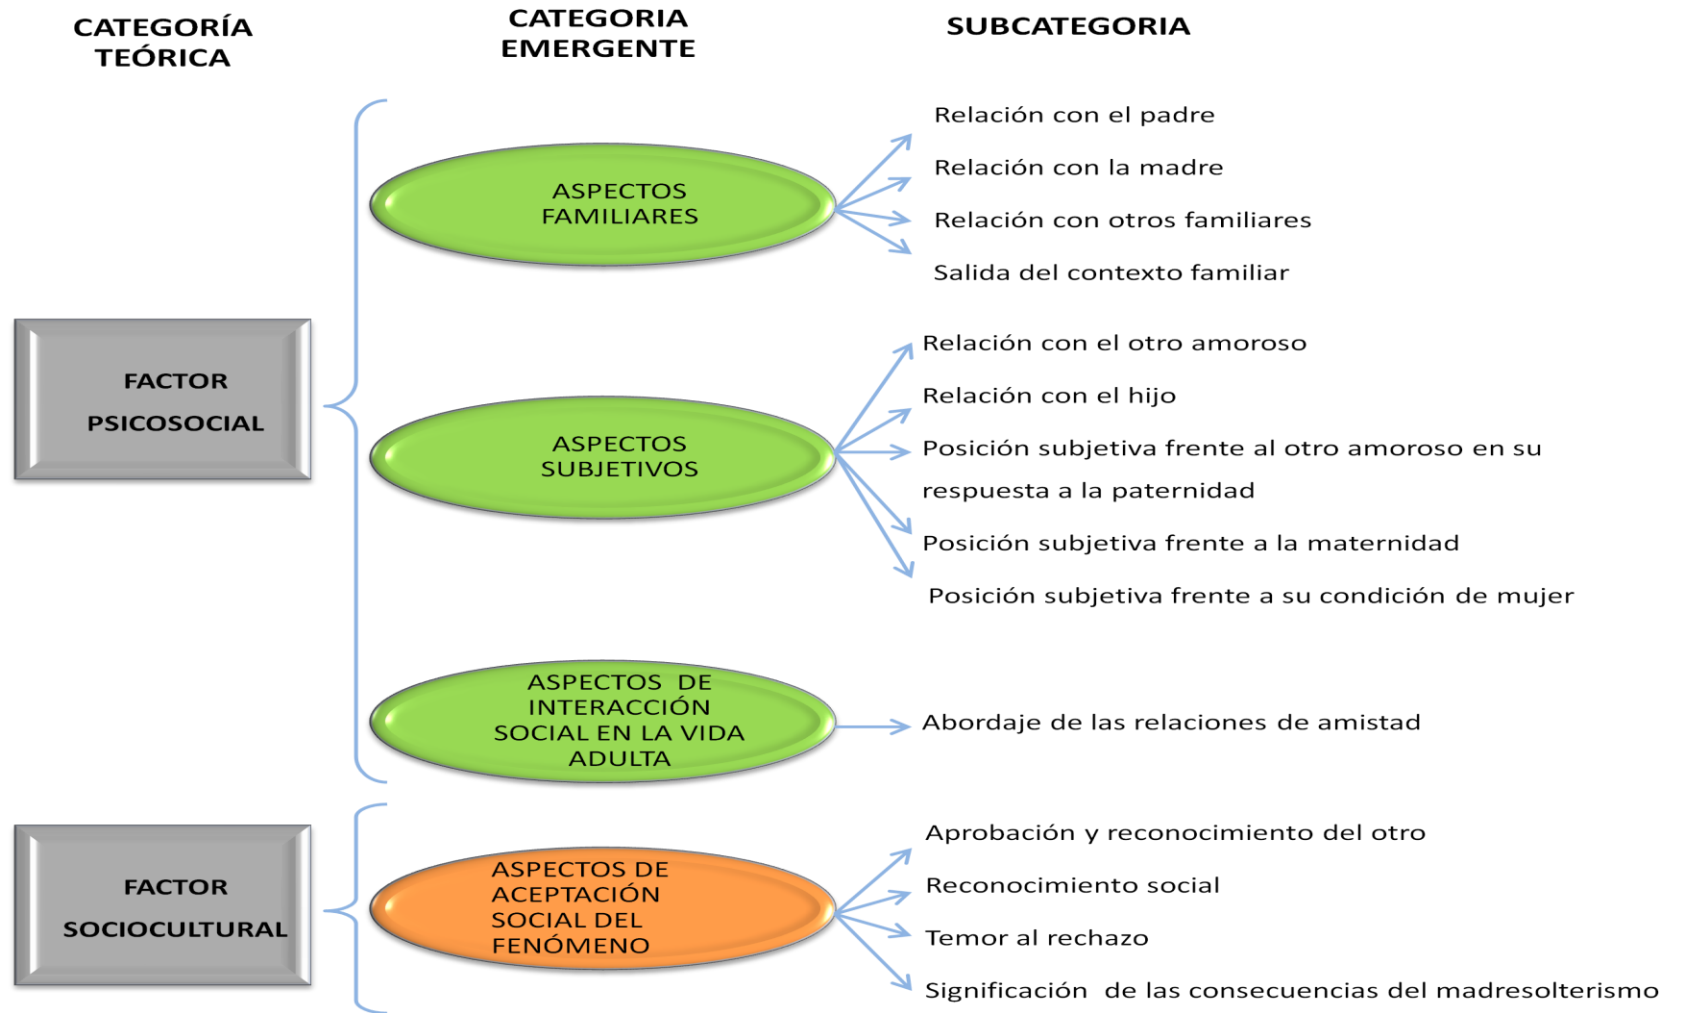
CATEGORÍA TEÓRICA

CATEGORIA EMERGENTE

SUBCATEGORIA

FACTOR PSICOSOCIAL

ASPECTOS FAMILIARES

Relación con el padre

Relación con la madre

Relación con otros familiares

Salida del contexto familiar

ASPECTOS SUBJETIVOS

Relación con el otro amoroso

Relación con el hijo

Posición subjetiva frente al otro amoroso en su respuesta a la paternidad

Posición subjetiva frente a la maternidad

Posición subjetiva frente a su condición de mujer

ASPECTOS DE INTERACCIÓN SOCIAL EN LA VIDA ADULTA

Abordaje de las relaciones de amistad

FACTOR SOCIOCULTURAL

ASPECTOS DE ACEPTACIÓN SOCIAL DEL FENÓMENO

Aprobación y reconocimiento del otro

Reconocimiento social

Temor al rechazo

Significación de las consecuencias del madresolterismo